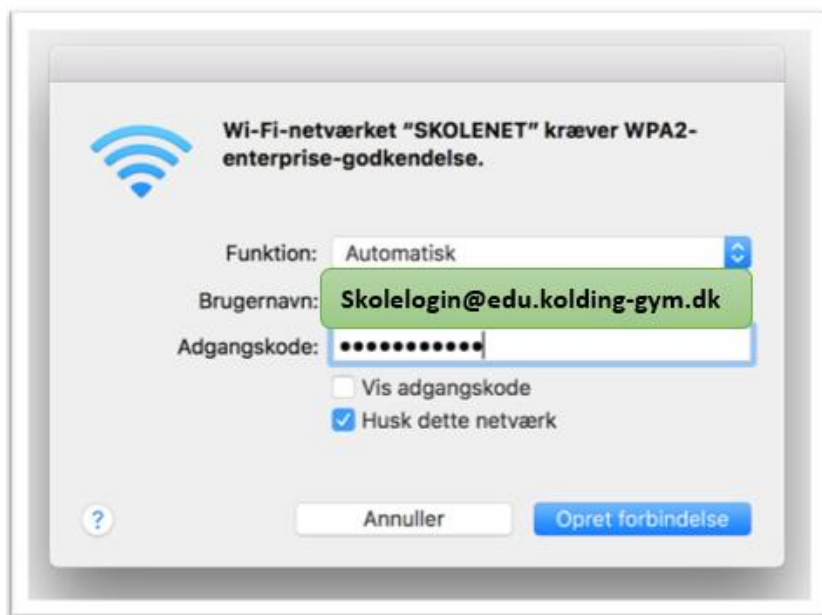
Wi-Fi-netværket "SKOLENET" kræver WPA2-enterprise-godkendelse.

Funktion: Automatisk

Brugernavn: Skolelogin@edu.kolding-gym.dk

Adgangskode: ●●●●●●●●●●●

Vis adgangskode

Husk dette netværk

?

Annuller

Opret forbindelse